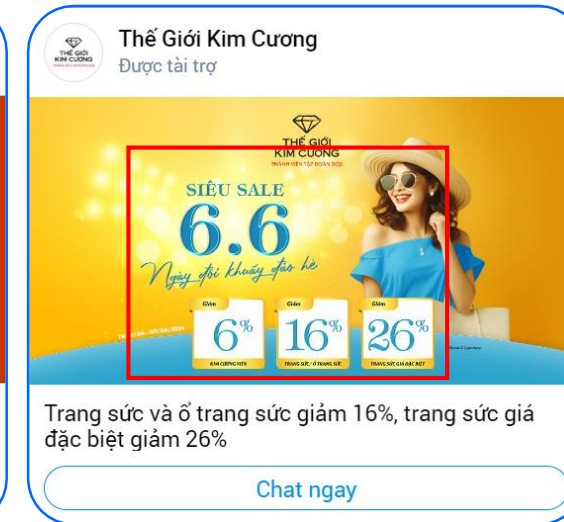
THẾ GIỚI KIM CƯƠNG

Thế Giới Kim Cương
Được tài trợ

THẾ GIỚI KIM CƯƠNG
THÀNH VIÊN TẬP ĐOÀN DOJI

SIÊU SALE
6.6
Ngày đợi khuấy đảo hè

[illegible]/06 - 07/06/2024

Giảm 6% KIM CƯƠNG VIÊN
Giảm 16% TRANG SỨC / Ổ TRANG SỨC
Giảm 26% TRANG SỨC GIÁ ĐẶC BIỆT

Trang sức và ổ trang sức giảm 16%, trang sức giá đặc biệt giảm 26%

Chat ngay